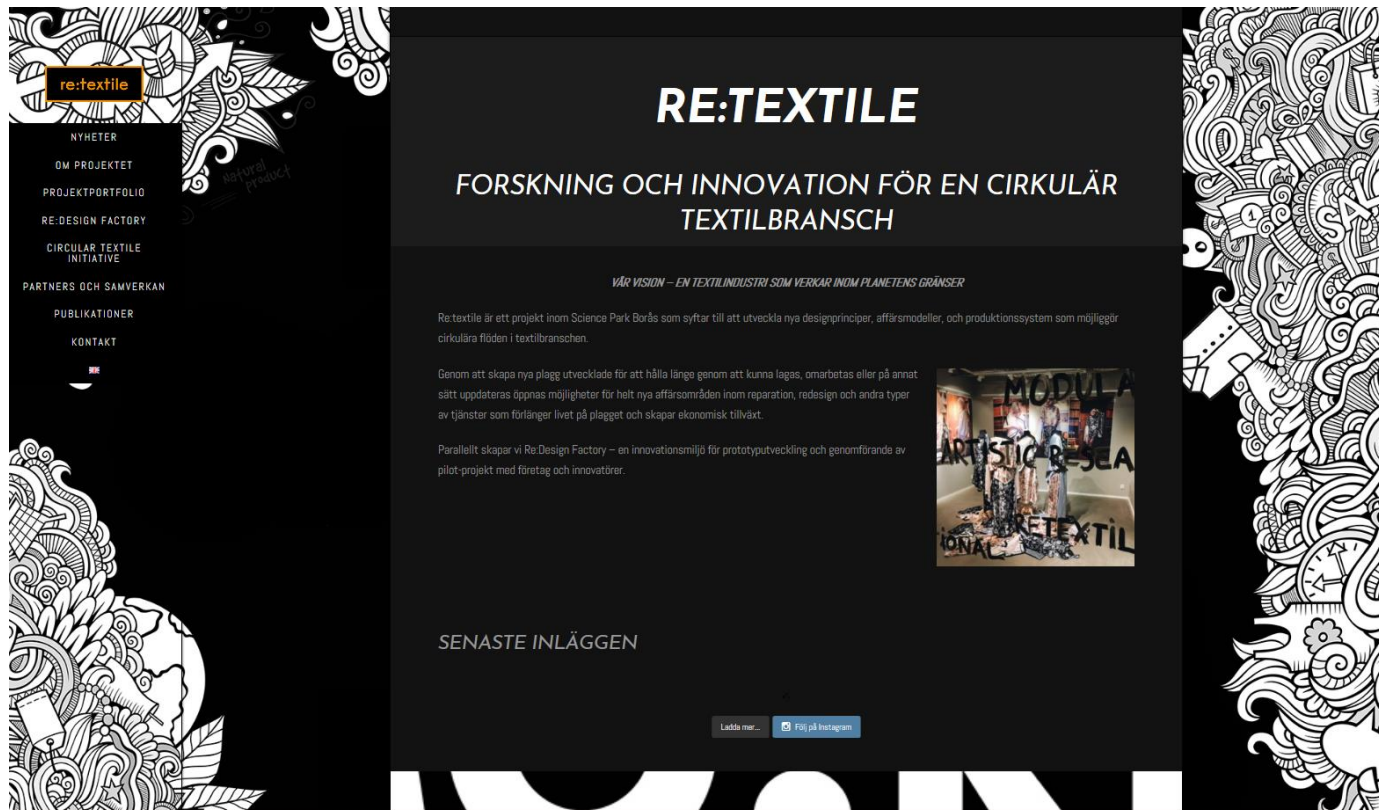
re:textile

NYHETER
OM PROJEKTET
PROJEKTPORTFOLIO
RE:DESIGN FACTORY
CIRCULAR TEXTILE INITIATIVE
PARTNERS OCH SAMVERKAN
PUBLIKATIONER
KONTAKT

natural product

RE:TEXTILE

FORSKNING OCH INNOVATION FÖR EN CIRKULÄR TEXTILBRANSCH

VÅR VISION – EN TEXTILINDUSTRI SOM VERKAR INOM PLANETENS GRÄNSER

Re:textile är ett projekt inom Science Park Borås som syftar till att utveckla nya designprinciper, affärsmodeller, och produktionssystem som möjliggör cirkulära flöden i textilbranschen.

Genom att skapa nya plagg utvecklade för att hålla länge genom att kunna lagas, omarbetas eller på annat sätt uppdateras öppnas möjligheter för helt nya affärsområden inom reparation, redesign och andra typer av tjänster som förlänger livet på plagget och skapar ekonomisk tillväxt.

Parallellt skapar vi Re:Design Factory – en innovationsmiljö för prototyputveckling och genomförande av pilot-projekt med företag och innovatörer.

MODULA
ARTISTIC RESEA
IONAL RETEXTIL

SENASTE INLÄGGEN

Ladda mer...
Följ på Instagram